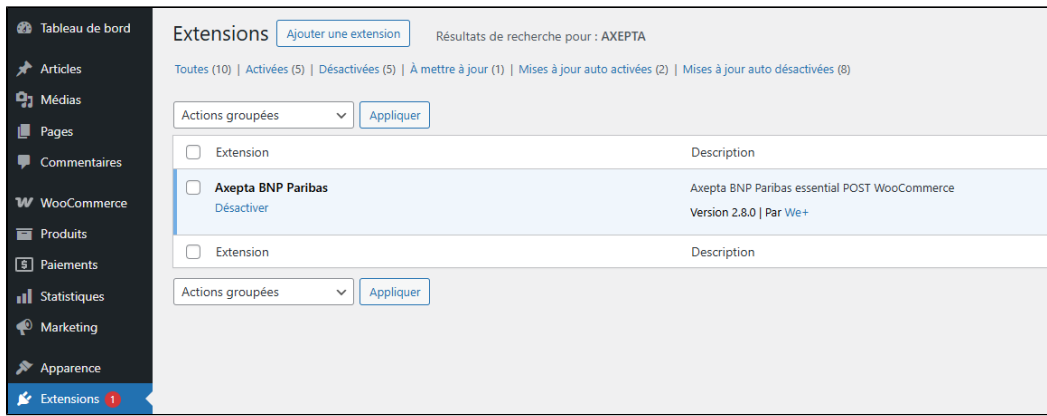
Tableau de bord
Articles
Médias
Pages
Commentaires
WooCommerce
Produits
Paiements
Statistiques
Marketing
Apparence
Extensions 1

Extensions Ajouter une extension Résultats de recherche pour : AXEPTA

Toutes (10) | Activées (5) | Désactivées (5) | À mettre à jour (1) | Mises à jour auto activées (2) | Mises à jour auto désactivées (8)

Actions groupées Appliquer

| Extension | Description |
|---|---|
| Axepta BNP Paribas<br>Désactiver | Axepta BNP Paribas essential POST WooCommerce<br>Version 2.8.0 \| Par We+ |
| Extension | Description |

Actions groupées Appliquer